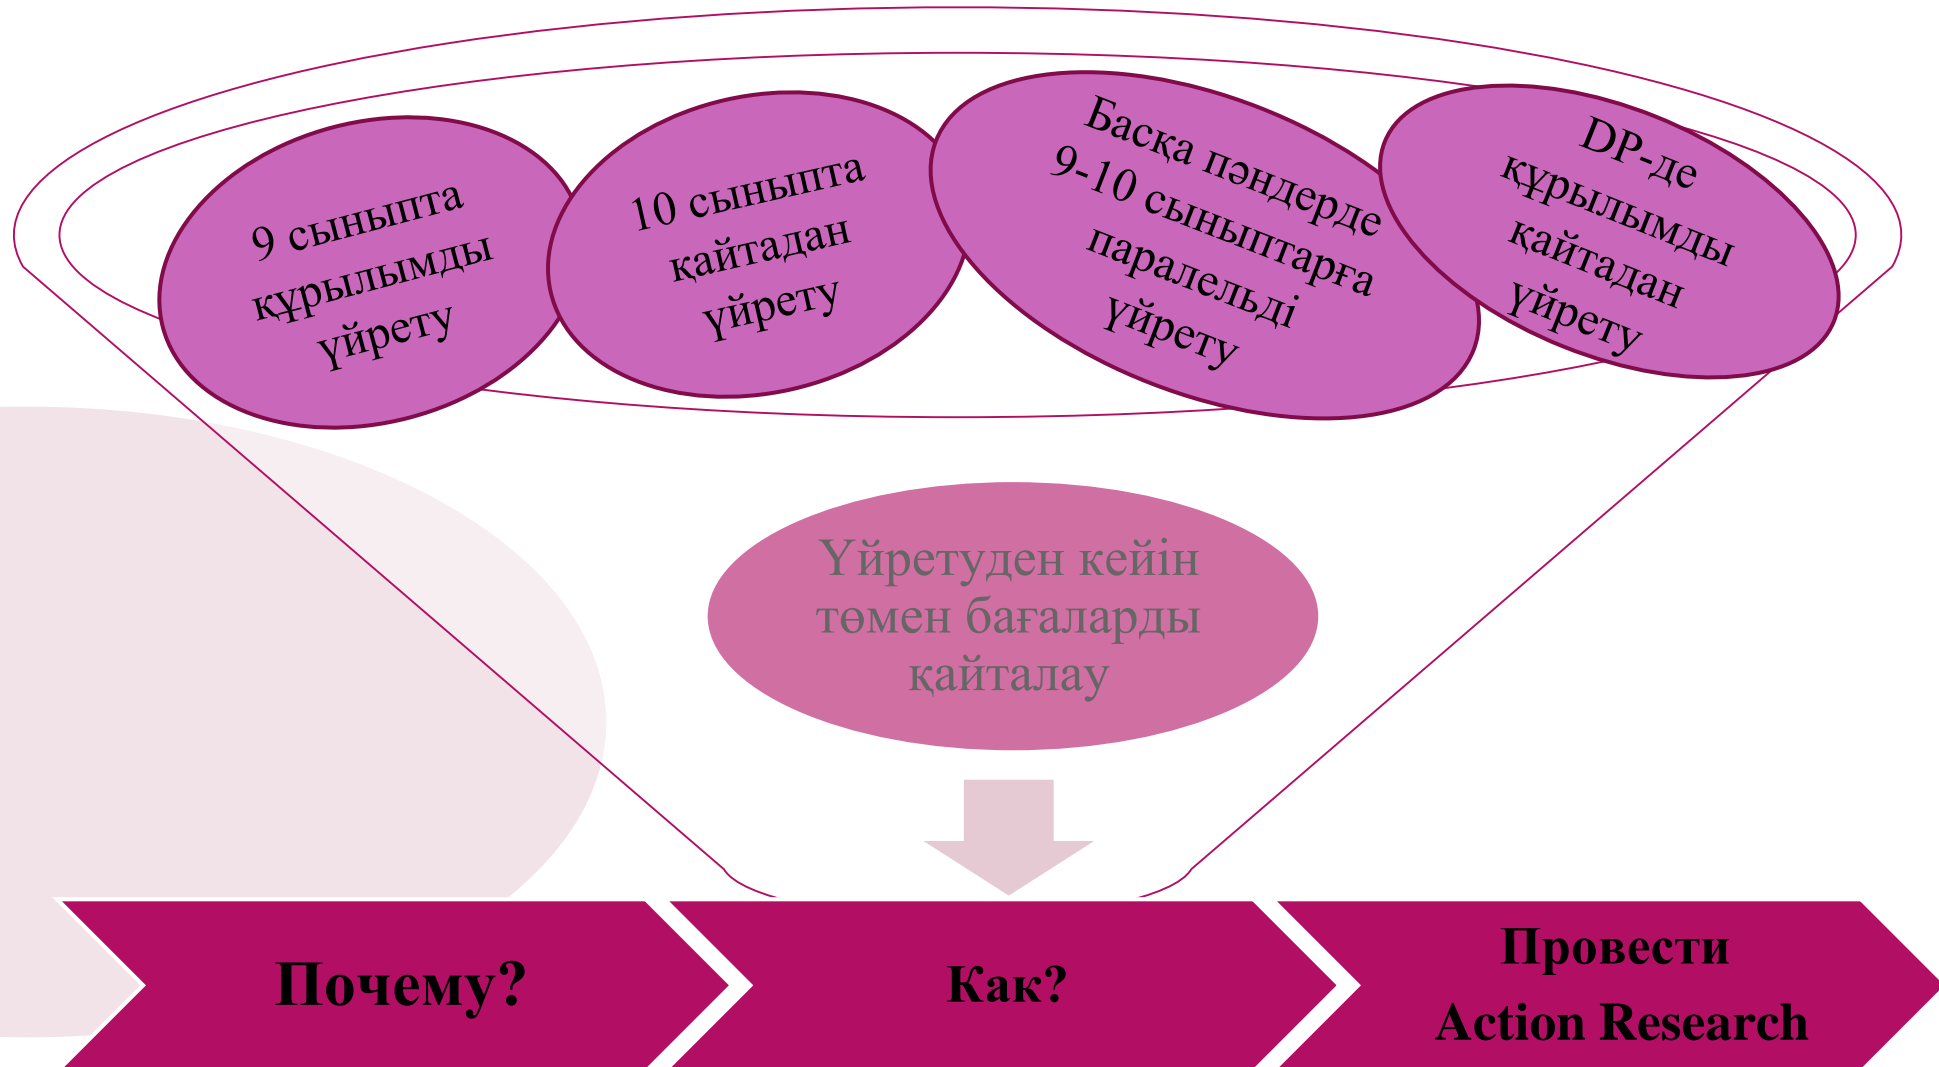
9 сыныпта құрылымды үйрету

10 сыныпта қайтадан үйрету

Басқа пәндерде 9-10 сыныптарға паралельді үйрету

DP-де құрылымды қайтадан үйрету

Үйретуден кейін төмен бағаларды қайталау

Почему?

Как?

Провести Action Research